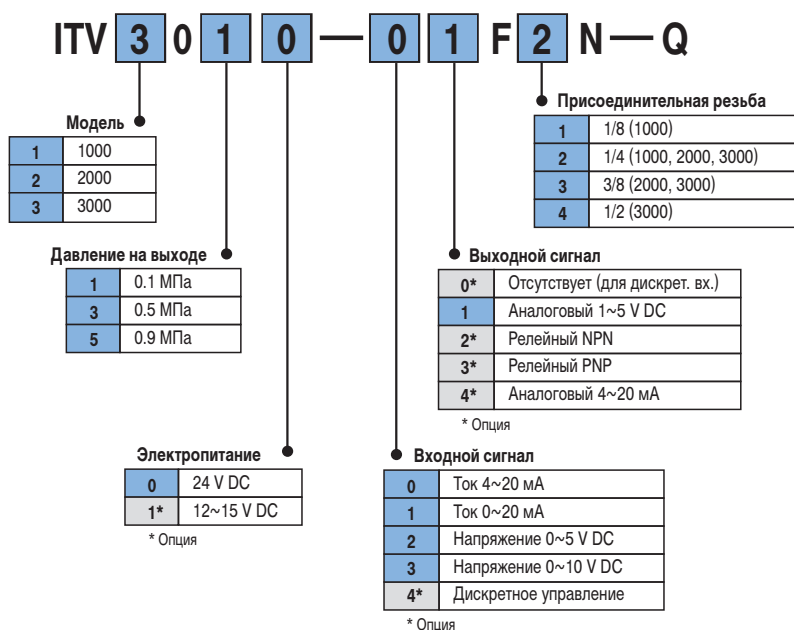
ITV 3 0 1 0 — 0 1 F 2 N — Q

Модель

| | |
|---|---|
| 1 | 1000 |
| 2 | 2000 |
| 3 | 3000 |

Давление на выходе

| | |
|---|---|
| 1 | 0.1 МПа |
| 3 | 0.5 МПа |
| 5 | 0.9 МПа |

Электропитание

| | |
|---|---|
| 0 | 24 V DC |
| 1* | 12~15 V DC |

* Опция

Присоединительная резьба

| | |
|---|---|
| 1 | 1/8 (1000) |
| 2 | 1/4 (1000, 2000, 3000) |
| 3 | 3/8 (2000, 3000) |
| 4 | 1/2 (3000) |

Выходной сигнал

| | |
|---|---|
| 0* | Отсутствует (для дискрет. вх.) |
| 1 | Аналоговый 1~5 V DC |
| 2* | Релейный NPN |
| 3* | Релейный PNP |
| 4* | Аналоговый 4~20 мА |

* Опция

Входной сигнал

| | |
|---|---|
| 0 | Ток 4~20 мА |
| 1 | Ток 0~20 мА |
| 2 | Напряжение 0~5 V DC |
| 3 | Напряжение 0~10 V DC |
| 4* | Дискретное управление |

* Опция